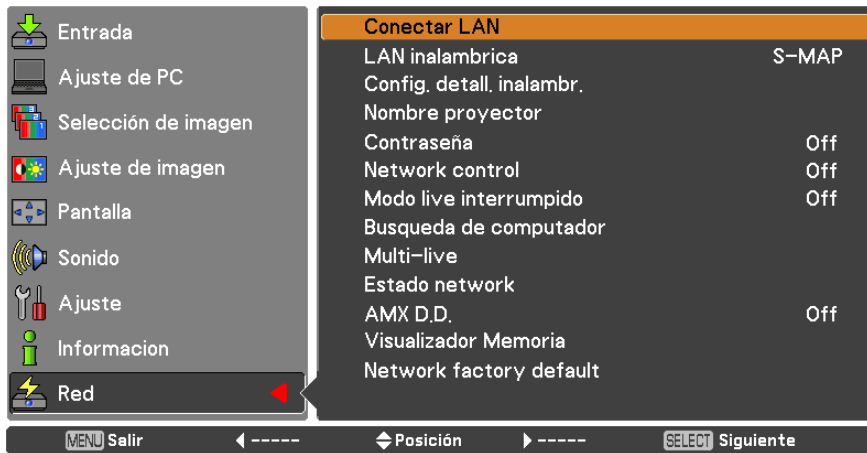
Entrada
Ajuste de PC
Selección de imagen
Ajuste de imagen
Pantalla
Sonido
Ajuste
Informacion
Red

Conectar LAN
LAN inalambrica S-MAP
Config. detall. inalambr.
Nombre proyector
Contraseña Off
Network control Off
Modo live interrumpido Off
Busqueda de computador
Multi-live
Estado network
AMX D.D. Off
Visualizador Memoria
Network factory default

MENU Salir ◀ ----- ◆Posición ▶ ----- SELECT Siguiente